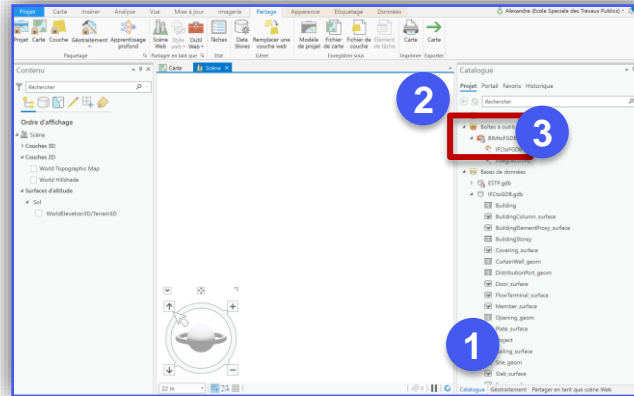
Projet Carte Insérer Analyse Vue Mise à jour Imagerie Partage Apparence Étiquetage Données

Alexandre (Ecole Speciale des Travaux Publics)

Projet Carte Couche Géotraitement Apprentissage profond Scène Web Style web Outil Web Tâches Data Stores Remplacer une couche web Modèle de projet Fichier de carte Fichier de couche Élément de tâche Carte Carte

Paquetage Partager en tant que Etat Gérer Enregistrer sous Imprimer Exporter

Contenu

Rechercher

Ordre d'affichage

Scène

Couches 3D

Couches 2D

World Topographic Map

World Hillshade

Surfaces d'altitude

Sol

WorldElevation3D/Terrain3D

Carte Scène

Catalogue

Projet Portail Favoris Historique

Rechercher

Boîtes à outils

IBMtoFGDB

IFCtoFGDB

IntegrationKit

Bases de données

ESTP.gdb

IFCtoGDB.gdb

Building

BuildingColumn_surface

BuildingElementProxy_surface

BuildingStorey

Covering_surface

CurtainWall_geom

DistributionPort_geom

Door_surface

FlowTerminal_surface

Member_surface

Opening_geom

Plate_surface

Project

Railing_surface

Site_geom

Slab_surface

22 m

Catalogue Géotraitement Partager en tant que scène Web

2

3

1